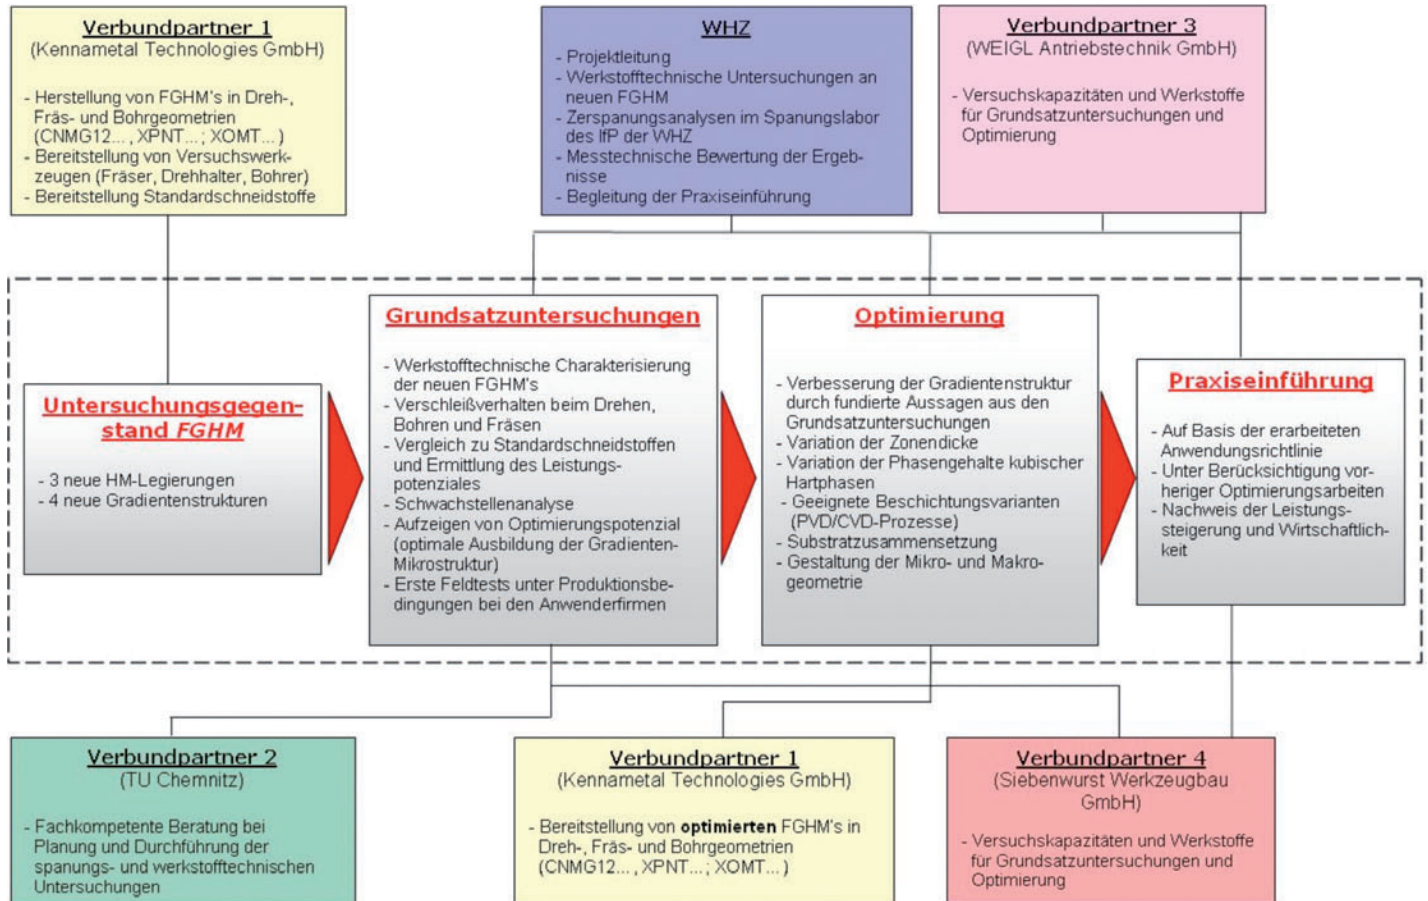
Verbundpartner 1
(Kennametal Technologies GmbH)

- Herstellung von FGHM's in Dreh-, Fräs- und Bohrgeometrien (CNMG12..., XPNT...; XOMT...)
- Bereitstellung von Versuchswerkzeugen (Fräser, Drehhalter, Bohrer)
- Bereitstellung Standardschneidstoffe

WHZ

- Projektleitung
- Werkstofftechnische Untersuchungen an neuen FGHM
- Zerspanungsanalysen im Spanungslabor des IfP der WHZ
- Messtechnische Bewertung der Ergebnisse
- Begleitung der Praxiseinführung

Verbundpartner 3
(WEIGL Antriebstechnik GmbH)

- Versuchskapazitäten und Werkstoffe für Grundsatzuntersuchungen und Optimierung

Untersuchungsgegenstand FGHM

- 3 neue HM-Legierungen
- 4 neue Gradientenstrukturen

Grundsatzuntersuchungen

- Werkstofftechnische Charakterisierung der neuen FGHM's
- Verschleißverhalten beim Drehen, Bohren und Fräsen
- Vergleich zu Standardschneidstoffen und Ermittlung des Leistungspotenziales
- Schwachstellenanalyse
- Aufzeigen von Optimierungspotenzial (optimale Ausbildung der Gradienten-Mikrostruktur)
- Erste Feldtests unter Produktionsbedingungen bei den Anwenderfirmen

Optimierung

- Verbesserung der Gradientenstruktur durch fundierte Aussagen aus den Grundsatzuntersuchungen
- Variation der Zonendicke
- Variation der Phasengehalte kubischer Hartphasen
- Geeignete Beschichtungsvarianten (PVD/CVD-Prozesse)
- Substratzusammensetzung
- Gestaltung der Mikro- und Makrogeometrie

Praxiseinführung

- Auf Basis der erarbeiteten Anwendungsrichtlinie
- Unter Berücksichtigung vorheriger Optimierungsarbeiten
- Nachweis der Leistungssteigerung und Wirtschaftlichkeit

Verbundpartner 2
(TU Chemnitz)

- Fachkompetente Beratung bei Planung und Durchführung der spanungs- und werkstofftechnischen Untersuchungen

Verbundpartner 1
(Kennametal Technologies GmbH)

- Bereitstellung von **optimierten** FGHM's in Dreh-, Fräs- und Bohrgeometrien (CNMG12..., XPNT...; XOMT...)

Verbundpartner 4
(Siebenwurst Werkzeugbau GmbH)

- Versuchskapazitäten und Werkstoffe für Grundsatzuntersuchungen und Optimierung